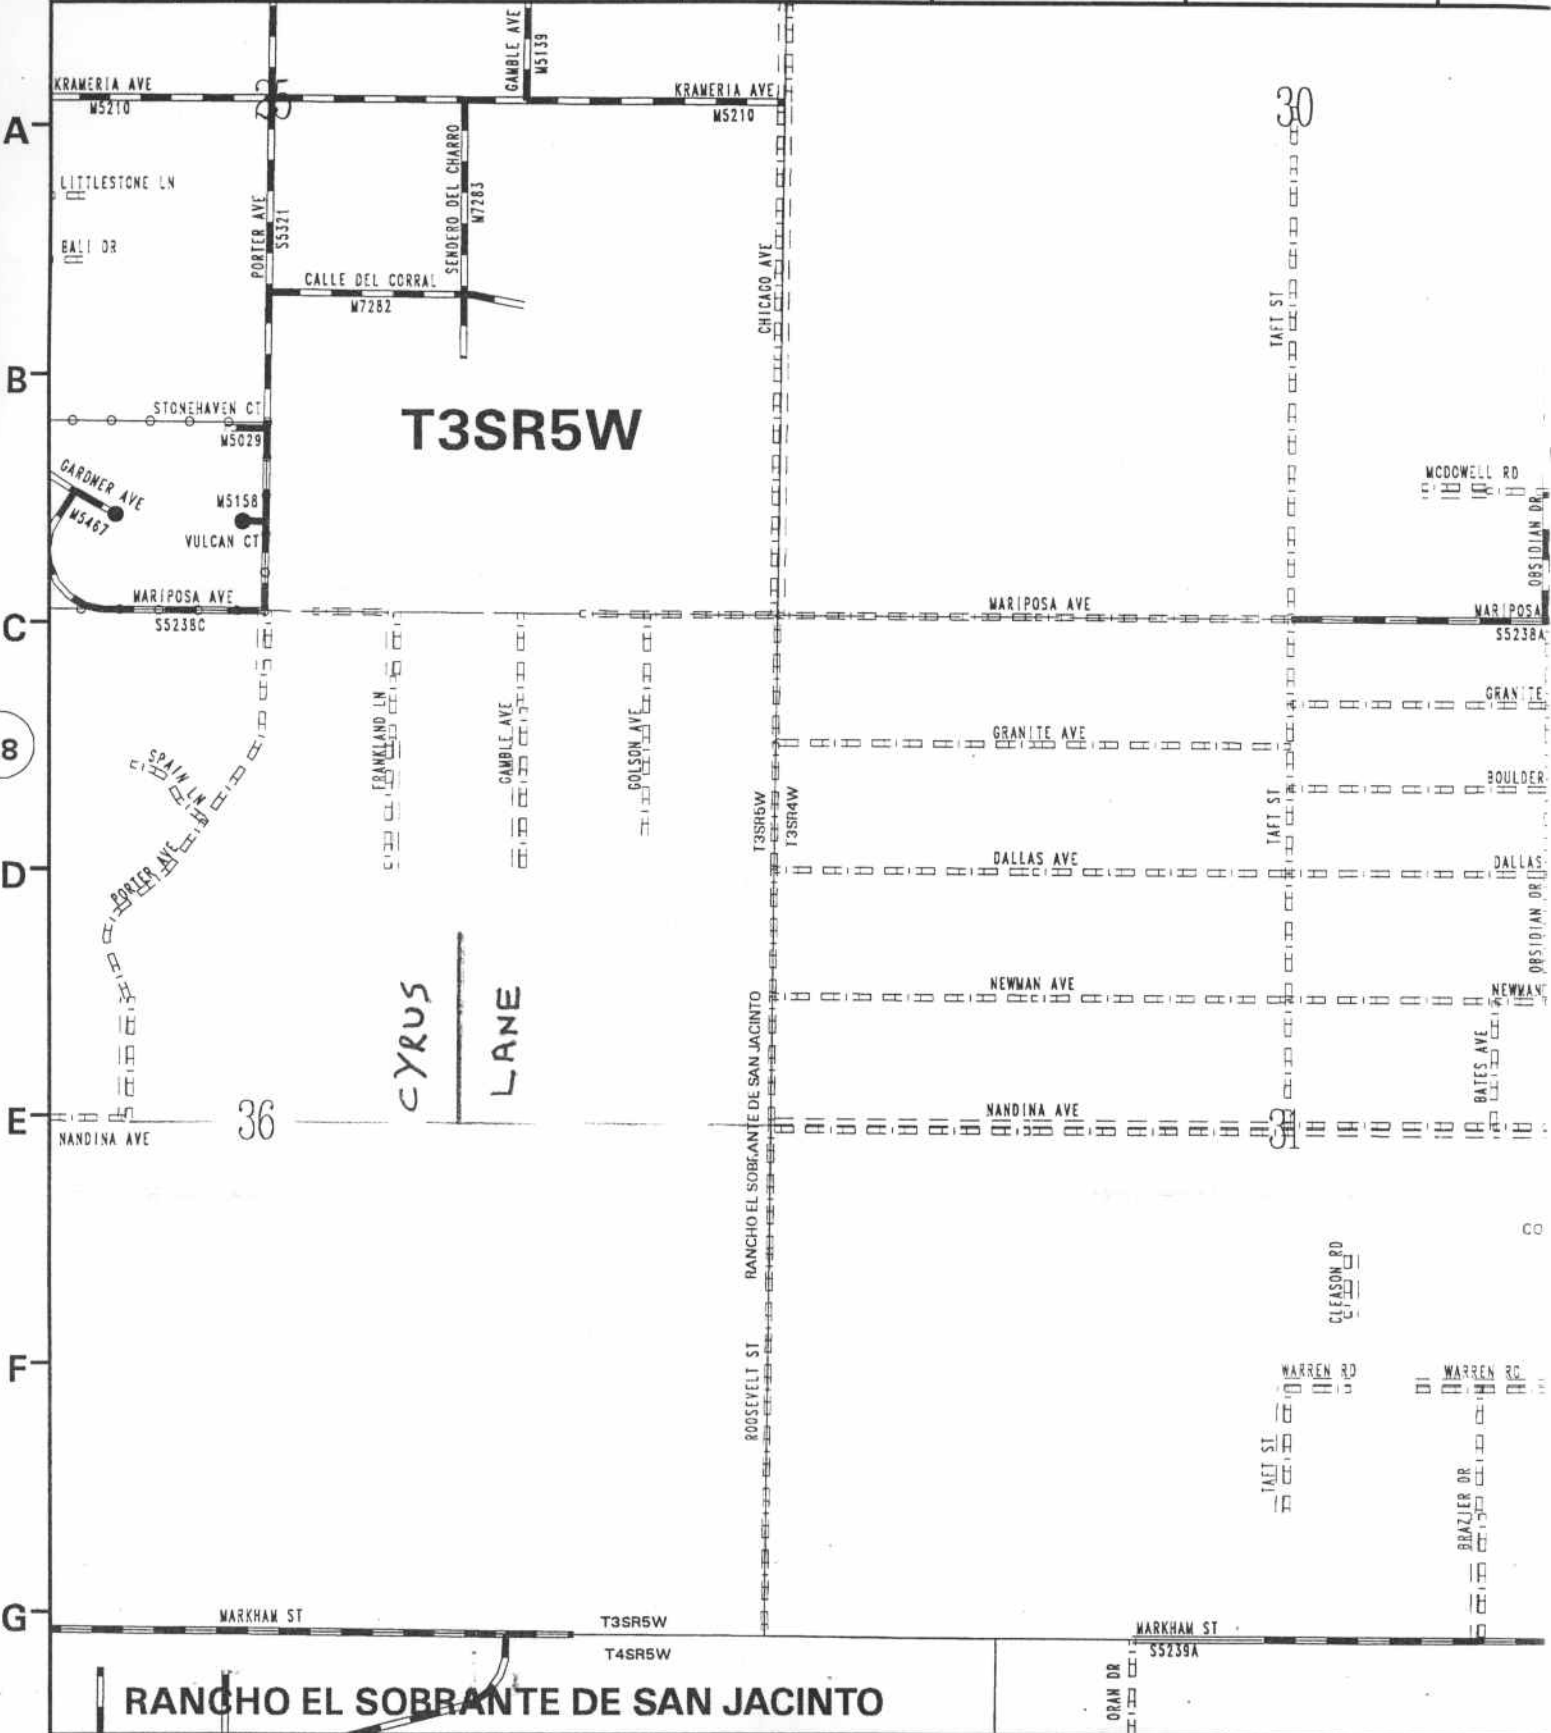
KRAMERIA AVE
M5210
GAMBLE AVE
M5139
KRAMERIA AVE
M5210
25
30
A
LITTLESTONE LN
BALI DR
PORTER AVE
S5321
SENDERO DEL CHARRO
M7283
CALLE DEL CORRAL
M7282
CHICAGO AVE
TAFT ST
B
STONEHAVEN CT
M5029
T3SR5W
GARDNER AVE
M5467
M5158
VULCAN CT
MCDOWELL RD
OBSIDIAN DR
MARIPOSA AVE
S5238C
MARIPOSA AVE
MARIPOSA
S5238A
C
8
SPAIN LN
FRANKLAND LN
GAMBLE AVE
GOLSON AVE
GRANITE AVE
GRANITE
BOULDER
TAFT ST
T3SR5W
T3SR4W
PORTER AVE
D
DALLAS AVE
DALLAS
OBSIDIAN DR
CYRUS LANE
NEWMAN AVE
NEWMAN
RANCHO EL SOBRANTE DE SAN JACINTO
BATES AVE
NANDINA AVE
E
NANDINA AVE
36
31
CO
GLEASON RD
F
ROOSEVELT ST
WARREN RD
WARREN RD
TAFT ST
BRAZIER DR
G
MARKHAM ST
T3SR5W
T4SR5W
MARKHAM ST
S5239A
RANCHO EL SOBRANTE DE SAN JACINTO
ORAN DR